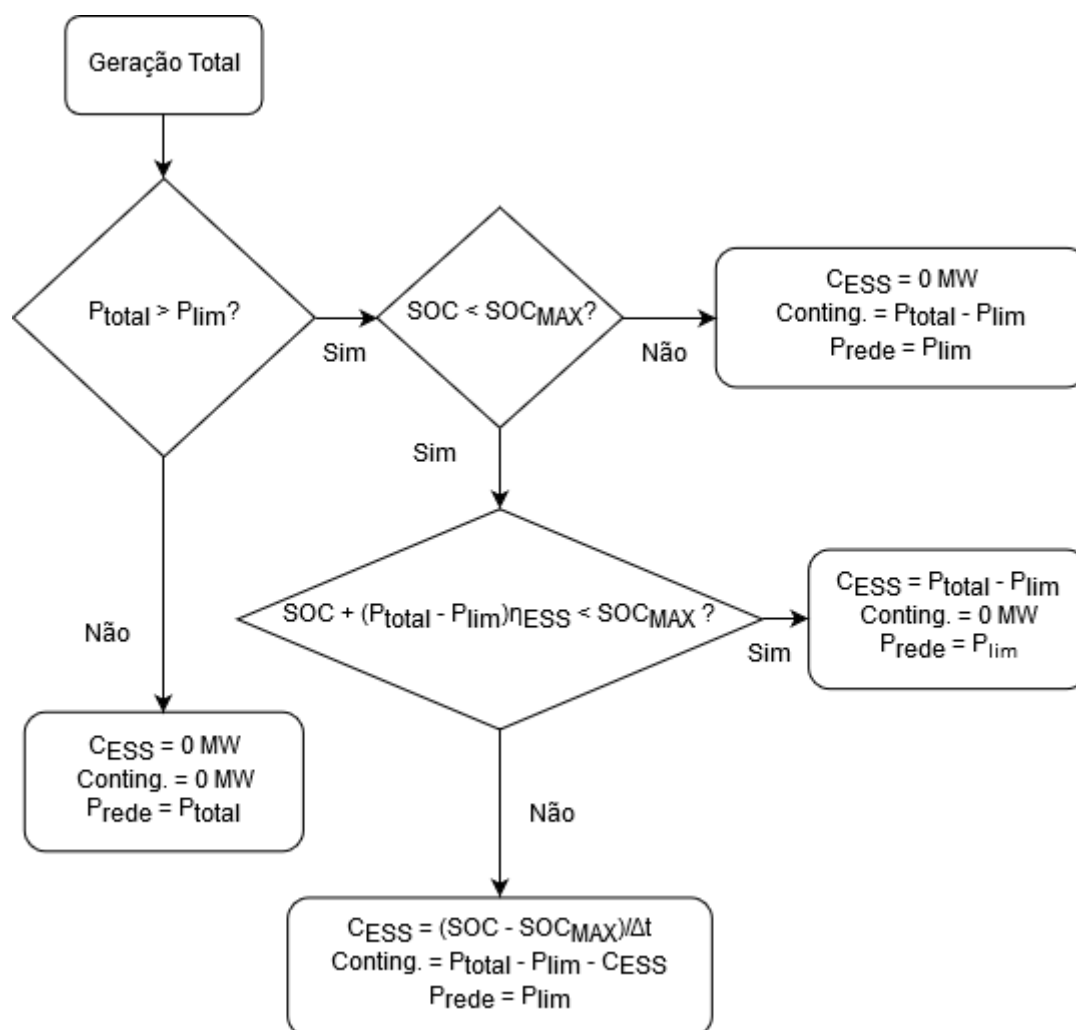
Geração Total

$P_{total} > P_{lim}$?

Sim

$SOC < SOC_{MAX}$?

Não

$C_{ESS} = 0$ MW
Conting. = $P_{total} - P_{lim}$
$P_{rede} = P_{lim}$

Sim

$SOC + (P_{total} - P_{lim})\eta_{ESS} < SOC_{MAX}$ ?

Sim

$C_{ESS} = P_{total} - P_{lim}$
Conting. = 0 MW
$P_{rede} = P_{lim}$

Não

$C_{ESS} = 0$ MW
Conting. = 0 MW
$P_{rede} = P_{total}$

Não

$C_{ESS} = (SOC - SOC_{MAX})/\Delta t$
Conting. = $P_{total} - P_{lim} - C_{ESS}$
$P_{rede} = P_{lim}$